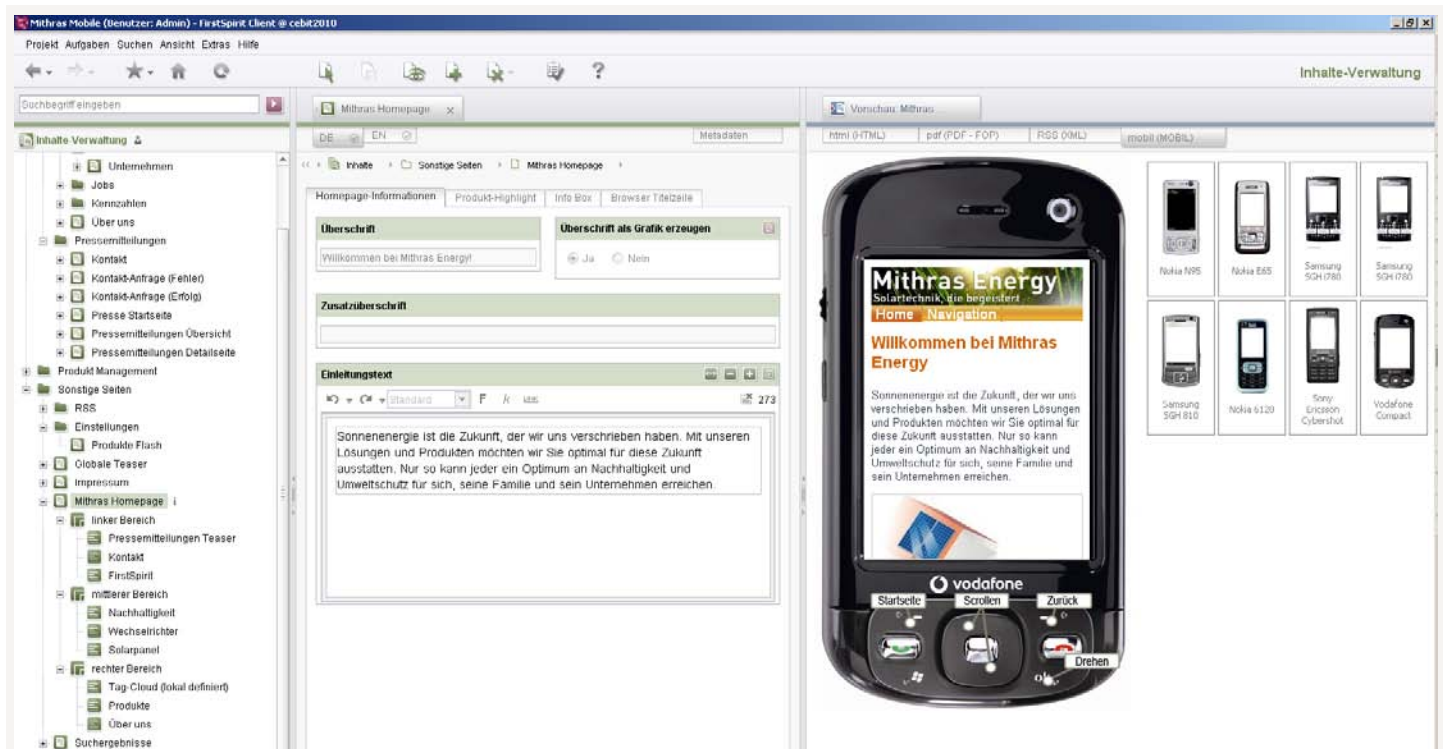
Mithras Mobile (Benutzer: Admin) - FirstSpirit Client @ cebit2010

Projekt Aufgaben Suchen Ansicht Extras Hilfe

Inhalte-Verwaltung

Suchbegriff eingeben

Inhalte Verwaltung

Unternehmen
Jobs
Kennzahlen
Über uns
Pressemitteilungen
Kontakt
Kontakt-Anfrage (Fehler)
Kontakt-Anfrage (Erfolg)
Presse Startseite
Pressemitteilungen Übersicht
Pressemitteilungen Detailseite
Produkt Management
Sonstige Seiten
RSS
Einstellungen
Produkte Flash
Globale Teaser
Impressum
Mithras Homepage
linker Bereich
Pressemitteilungen Teaser
Kontakt
FirstSpirit
mittlerer Bereich
Nachhaltigkeit
Wechselrichter
Solarpanel
rechter Bereich
Tag-Cloud (lokal definiert)
Produkte
Über uns
Suchergebnisse

Mithras Homepage

DE EN Metadaten

Inhalte › Sonstige Seiten › Mithras Homepage ›

Homepage-Informationen | Produkt-Highlight | Info Box | Browser Titelzeile

Überschrift
Willkommen bei Mithras Energy!

Überschrift als Grafik erzeugen
Ja Nein

Zusatzüberschrift

Einleitungstext
Standard F k abc 273

Sonnenenergie ist die Zukunft, der wir uns verschrieben haben. Mit unseren Lösungen und Produkten möchten wir Sie optimal für diese Zukunft ausstatten. Nur so kann jeder ein Optimum an Nachhaltigkeit und Umweltschutz für sich, seine Familie und sein Unternehmen erreichen.

Vorschau: Mithras

html (HTML) | pdf (PDF - FOP) | RSS (XML) | mobil (MOBIL)

Mithras Energy
Solartechnik, die begeistert
Home Navigation
Willkommen bei Mithras Energy
Sonnenenergie ist die Zukunft, der wir uns verschrieben haben. Mit unseren Lösungen und Produkten möchten wir Sie optimal für diese Zukunft ausstatten. Nur so kann jeder ein Optimum an Nachhaltigkeit und Umweltschutz für sich, seine Familie und sein Unternehmen erreichen.

vodafone
Startseite Scrollen Zurück
Drehen

Nokia N95
Nokia E65
Samsung SGH i780
Samsung SGH i780
Samsung SGH 810
Nokia 6120
Sony Ericsson Cybershot
Vodafone Compact